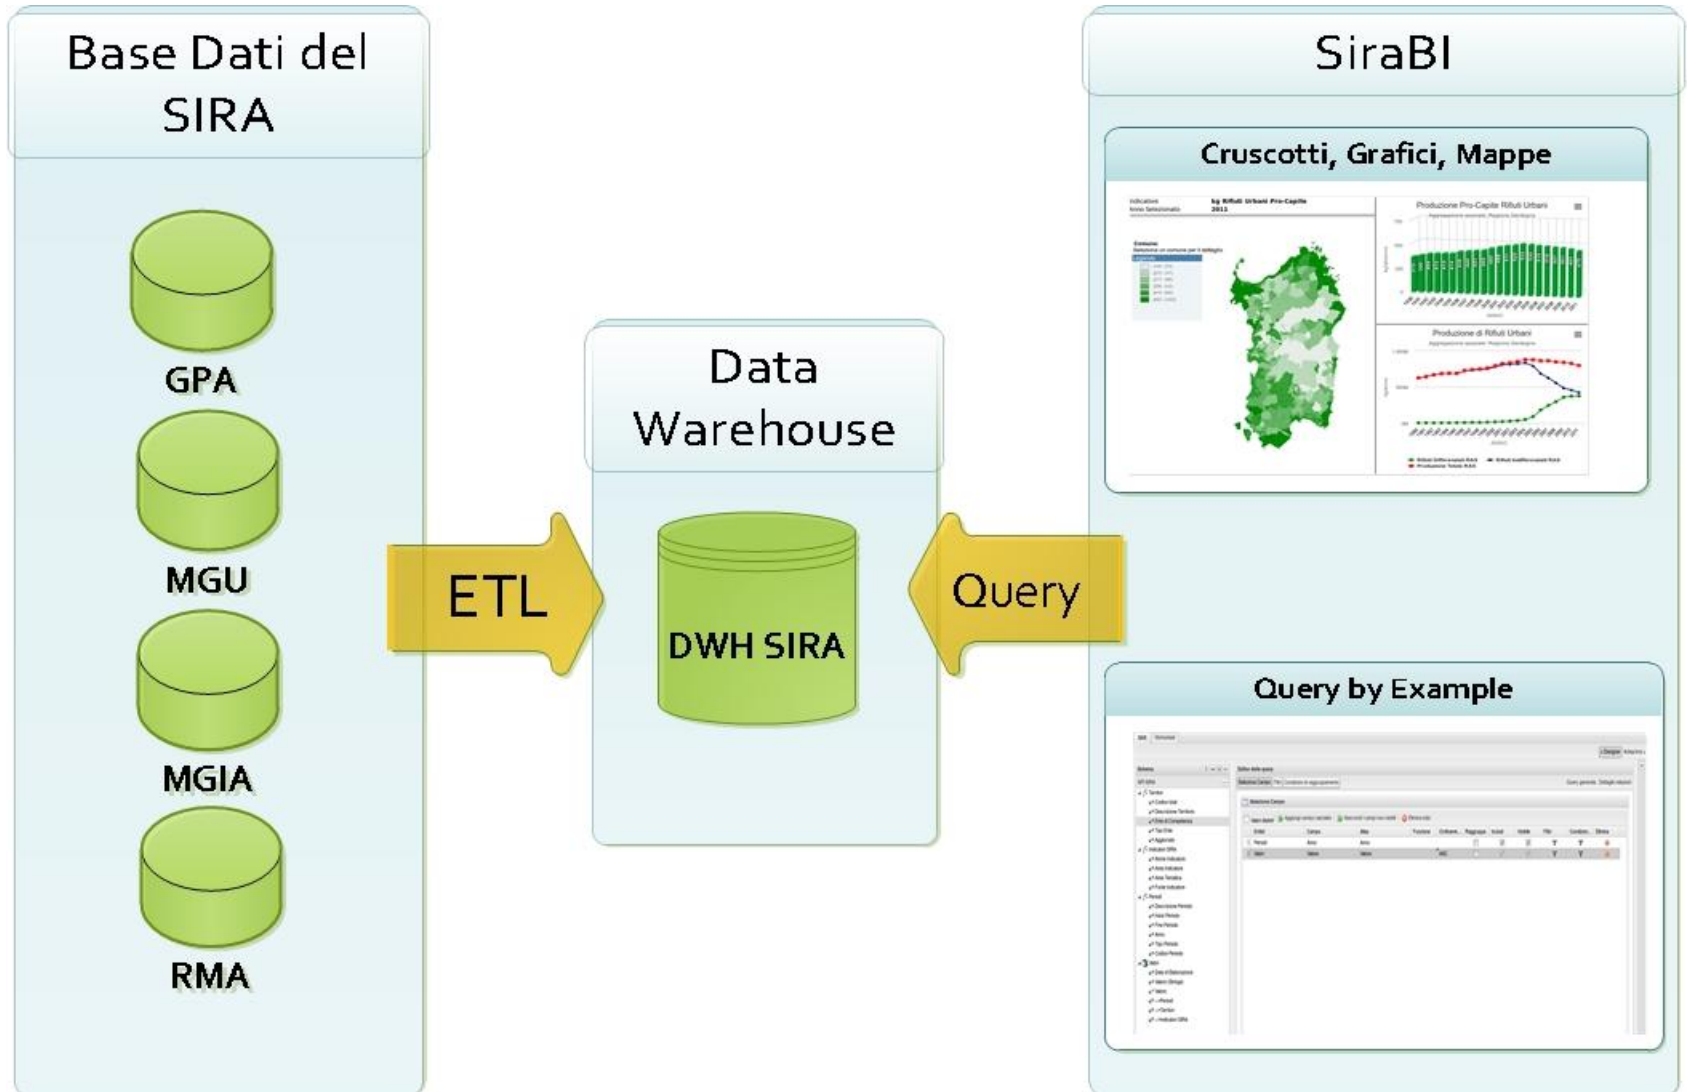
Base Dati del SIRA

GPA

MGU

MGIA

RMA

ETL

Data Warehouse

DWH SIRA

Query

SiraBI

Cruscotti, Grafici, Mappe

Indicatore kg Rifiuti Urbani Pro-Capite
Anno Selezionato 2011

Produzione Pro-Capite Rifiuti Urbani

Produzione di Rifiuti Urbani

Query by Example

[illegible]